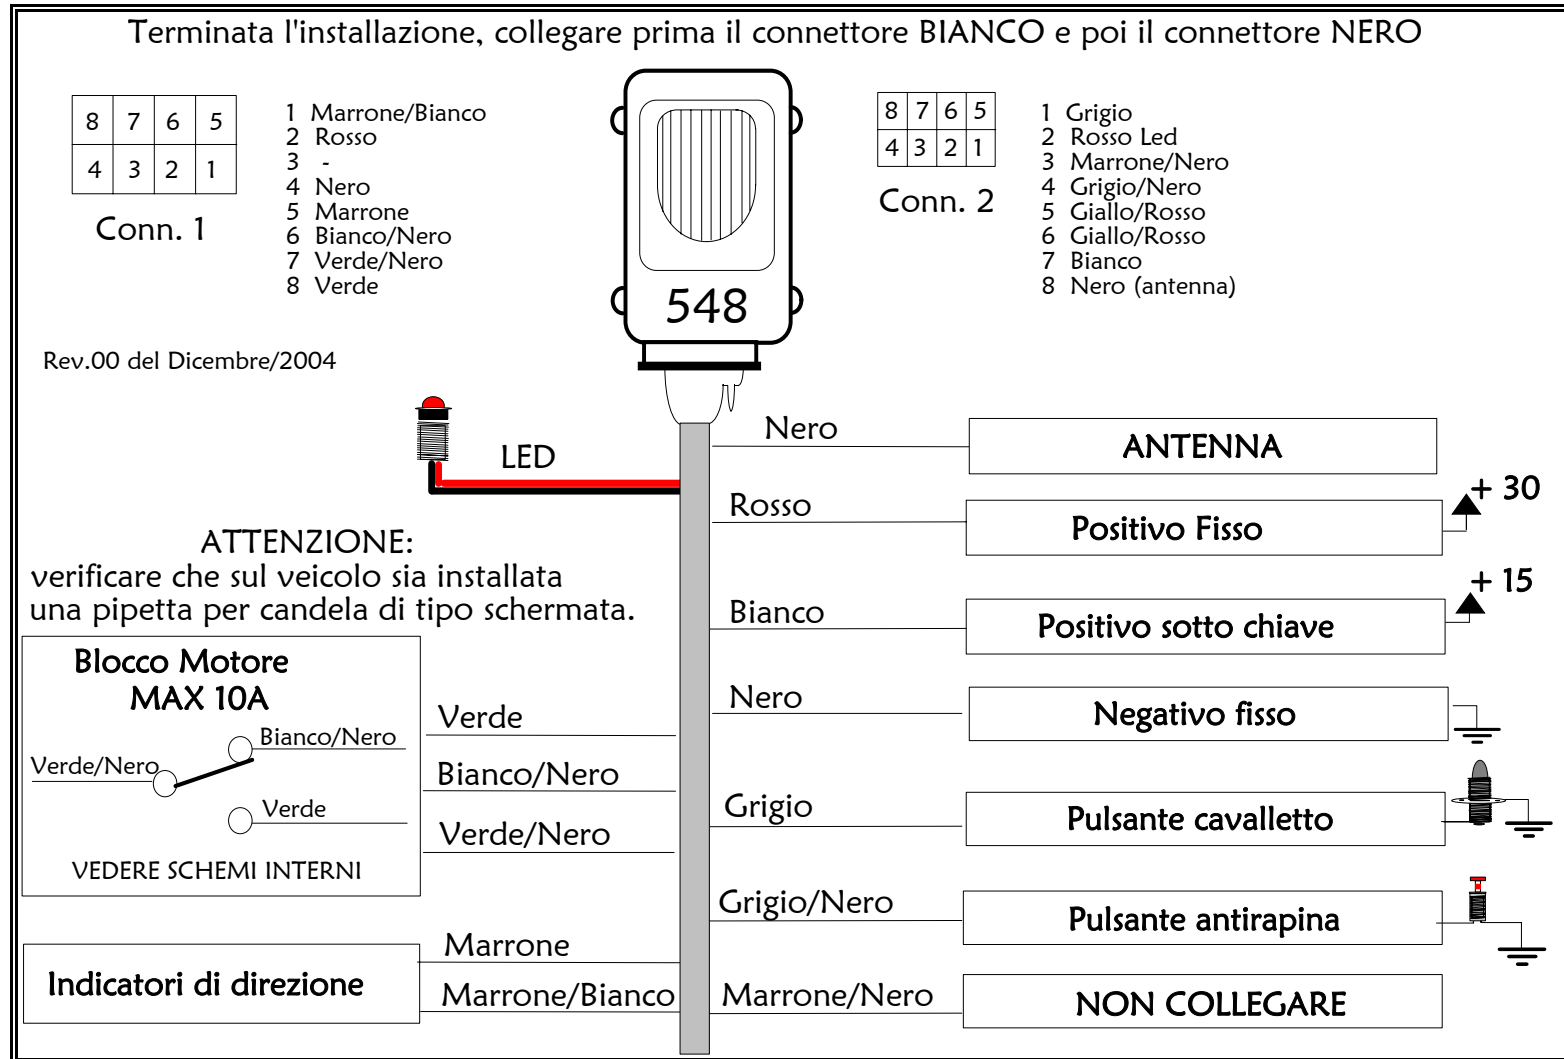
Terminata l'installazione, collegare prima il connettore BIANCO e poi il connettore NERO

| 8 | 7 | 6 | 5 |
|---|---|---|---|
| 4 | 3 | 2 | 1 |

Conn. 1

1 Marrone/Bianco
2 Rosso
3 -
4 Nero
5 Marrone
6 Bianco/Nero
7 Verde/Nero
8 Verde

548

| 8 | 7 | 6 | 5 |
|---|---|---|---|
| 4 | 3 | 2 | 1 |

Conn. 2

1 Grigio
2 Rosso Led
3 Marrone/Nero
4 Grigio/Nero
5 Giallo/Rosso
6 Giallo/Rosso
7 Bianco
8 Nero (antenna)

Rev.00 del Dicembre/2004

LED

Nero
ANTENNA

Rosso
Positivo Fisso
+ 30

ATTENZIONE:
verificare che sul veicolo sia installata una pipetta per candela di tipo schermata.

Bianco
Positivo sotto chiave
+ 15

Blocco Motore
MAX 10A
Bianco/Nero
Verde/Nero
Verde
VEDERE SCHEMI INTERNI

Verde
Bianco/Nero
Verde/Nero

Nero
Negativo fisso

Grigio
Pulsante cavalletto

Grigio/Nero
Pulsante antirapina

Indicatori di direzione
Marrone
Marrone/Bianco

Marrone/Nero
NON COLLEGARE